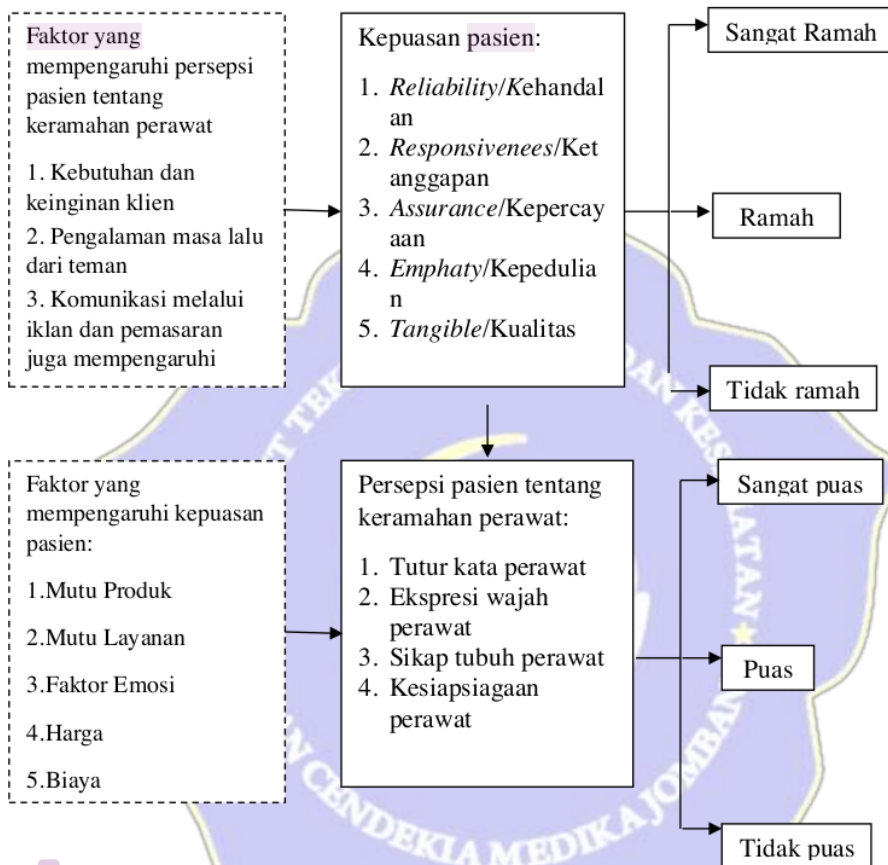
Faktor yang mempengaruhi persepsi pasien tentang keramahan perawat

1. Kebutuhan dan keinginan klien
2. Pengalaman masa lalu dari teman
3. Komunikasi melalui iklan dan pemasaran juga mempengaruhi

Kepuasan pasien:

1. *Reliability*/Kehandalan
2. *Responsivenees*/Ketanggapan
3. *Assurance*/Kepercayaan
4. *Emphaty*/Kepedulian
5. *Tangible*/Kualitas

Sangat Ramah

Ramah

Tidak ramah

Faktor yang mempengaruhi kepuasan pasien:

1.Mutu Produk

2.Mutu Layanan

3.Faktor Emosi

4.Harga

5.Biaya

Persepsi pasien tentang keramahan perawat:

1. Tutur kata perawat
2. Ekspresi wajah perawat
3. Sikap tubuh perawat
4. Kesiapsiagaan perawat

Sangat puas

Puas

Tidak puas

CENDEKIA MEDIKA JOMBANG